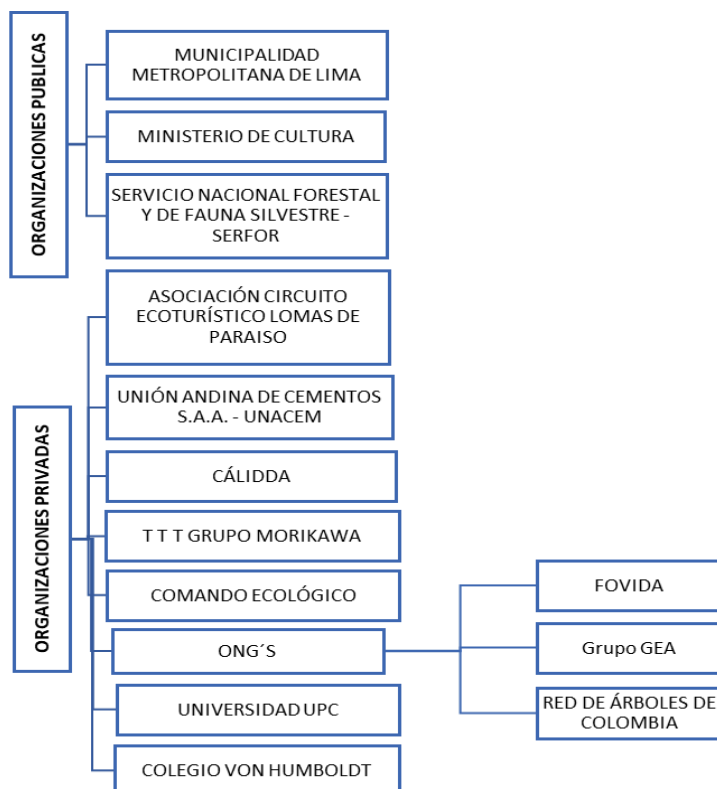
ORGANIZACIONES PUBLICAS

MUNICIPALIDAD METROPOLITANA DE LIMA

MINISTERIO DE CULTURA

SERVICIO NACIONAL FORESTAL Y DE FAUNA SILVESTRE - SERFOR

ORGANIZACIONES PRIVADAS

ASOCIACIÓN CIRCUITO ECOTURÍSTICO LOMAS DE PARAISO

UNIÓN ANDINA DE CEMENTOS S.A.A. - UNACEM

CÁLIDDA

T T T GRUPO MORIKAWA

COMANDO ECOLÓGICO

ONG´S

UNIVERSIDAD UPC

COLEGIO VON HUMBOLDT

FOVIDA

Grupo GEA

RED DE ÁRBOLES DE COLOMBIA